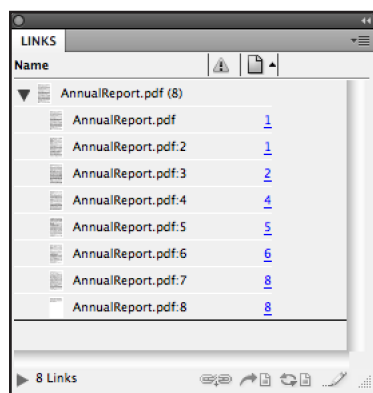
LINKS

Name

AnnualReport.pdf (8)

| | |
|---|---|
| AnnualReport.pdf | 1 |
| AnnualReport.pdf:2 | 1 |
| AnnualReport.pdf:3 | 2 |
| AnnualReport.pdf:4 | 4 |
| AnnualReport.pdf:5 | 5 |
| AnnualReport.pdf:6 | 6 |
| AnnualReport.pdf:7 | 8 |
| AnnualReport.pdf:8 | 8 |

8 Links